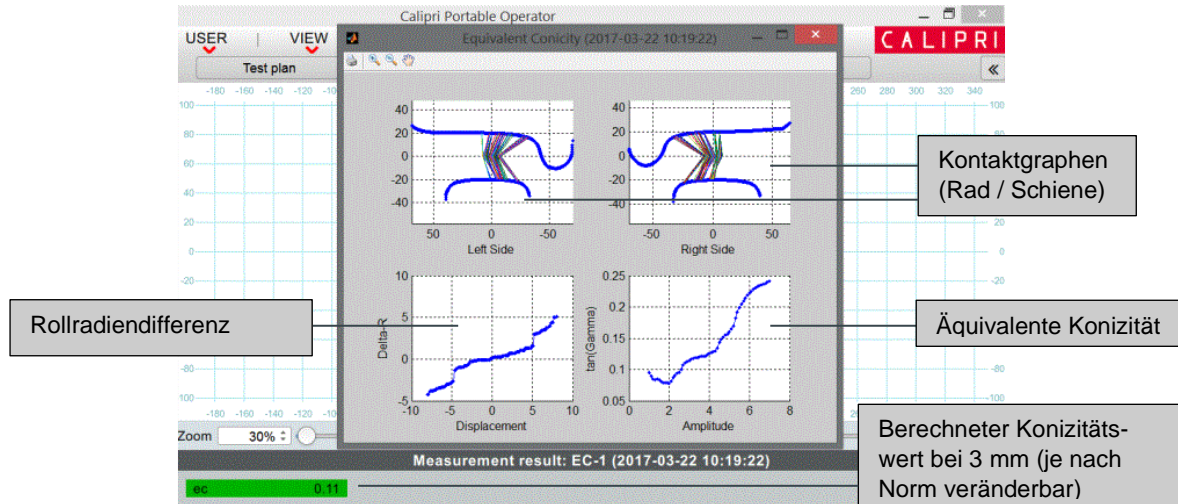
Calipri Portable Operator

USER | VIEW

Test plan

CALIPRI

«

Equivalent Conicity (2017-03-22 10:19:22)

-180 -160 -140 -120 -10

260 280 300 320 340

100
80
60
40
20
0
-20
-80
-100

40
20
0
-20
-40
50 0 -50
Left Side

40
20
0
-20
-40
-50 0 50
Right Side

Kontaktgraphen (Rad / Schiene)

10
5
0
-5
-10 -5 0 5 10
Delta-R
Displacement

Rollradiendifferenz

0.25
0.2
0.15
0.1
0.05
0 2 4 6 8
tan(Gamma)
Amplitude

Äquivalente Konizität

-180 -160 -140 -120 -10

Zoom 30%

Measurement result: EC-1 (2017-03-22 10:19:22)

ec 0.11

Berechneter Konizitätswert bei 3 mm (je nach Norm veränderbar)